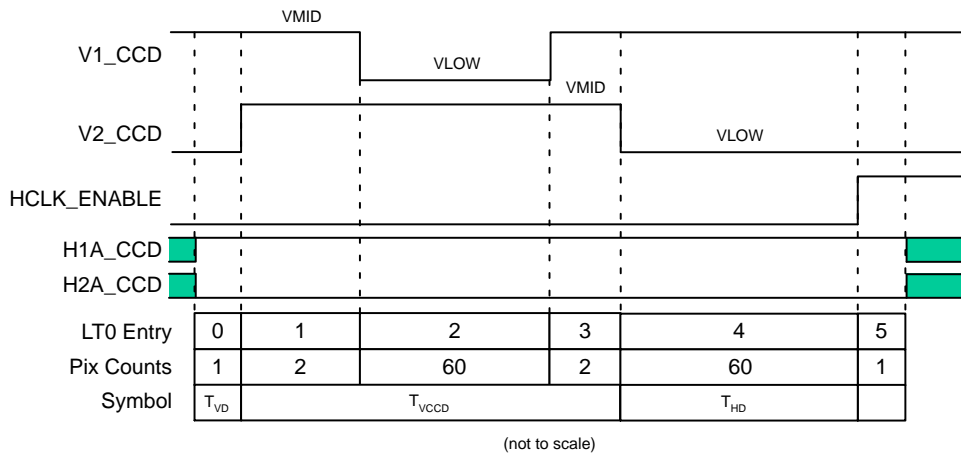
VMID

V1_CCD

VLOW

VMID

V2_CCD

VLOW

HCLK_ENABLE

H1A_CCD

H2A_CCD

| LT0 Entry | 0 | 1 | 2 | 3 | 4 | 5 |
|---|---|---|---|---|---|---|
| Pix Counts | 1 | 2 | 60 | 2 | 60 | 1 |
| Symbol | $T_{VD}$ | $T_{VCCD}$ | | | $T_{HD}$ | |

(not to scale)